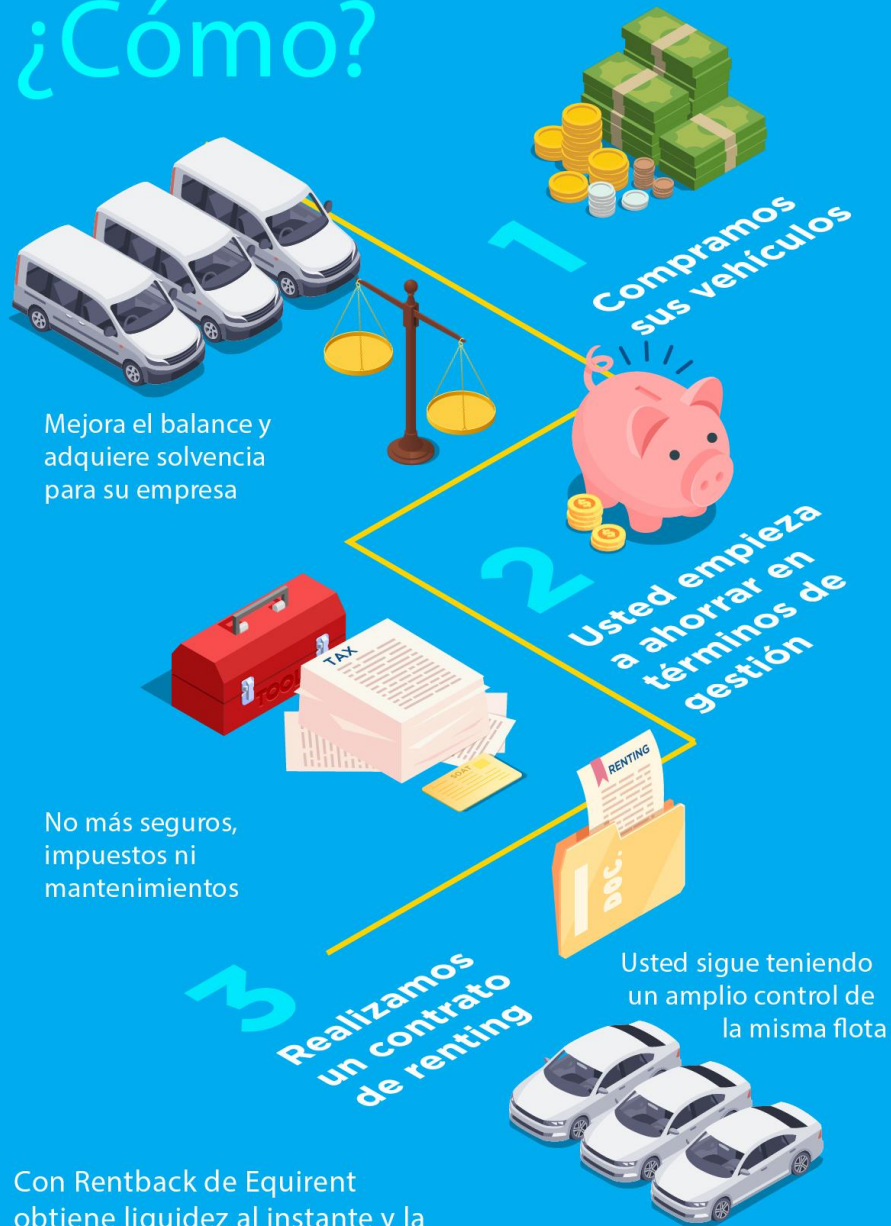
¿Cómo?

1
Compramos sus vehículos

Mejora el balance y adquiere solvencia para su empresa

2
Usted empieza a ahorrar en términos de gestión

TOOL
TAX
SOAT

No más seguros, impuestos ni mantenimientos

RENTING
DOC.

3
Realizamos un contrato de renting

Usted sigue teniendo un amplio control de la misma flota

Con Rentback de Equirent obtiene liquidez al instante y la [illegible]